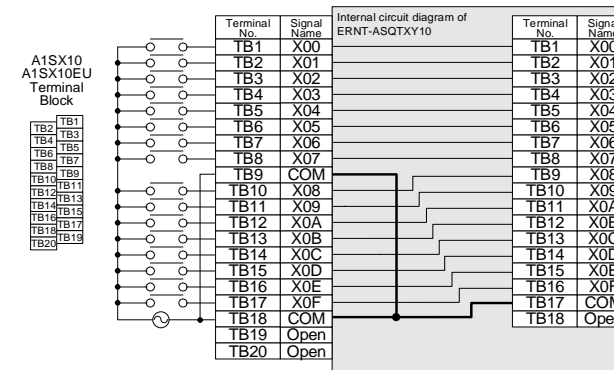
A1SX10
A1SX10EU
Terminal
Block

| TB2 | TB1 |
|---|---|
| TB4 | TB3 |
| TB6 | TB5 |
| TB8 | TB7 |
| TB10 | TB9 |
| TB12 | TB11 |
| TB14 | TB13 |
| TB16 | TB15 |
| TB18 | TB17 |
| TB20 | TB19 |

| Terminal No. | Signal Name |
|---|---|
| TB1 | X00 |
| TB2 | X01 |
| TB3 | X02 |
| TB4 | X03 |
| TB5 | X04 |
| TB6 | X05 |
| TB7 | X06 |
| TB8 | X07 |
| TB9 | COM |
| TB10 | X08 |
| TB11 | X09 |
| TB12 | X0A |
| TB13 | X0B |
| TB14 | X0C |
| TB15 | X0D |
| TB16 | X0E |
| TB17 | X0F |
| TB18 | COM |
| TB19 | Open |
| TB20 | Open |

Internal circuit diagram of ERNT-ASQTXY10

| Terminal No. | Signa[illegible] Name |
|---|---|
| TB1 | X00 |
| TB2 | X01 |
| TB3 | X02 |
| TB4 | X03 |
| TB5 | X04 |
| TB6 | X05 |
| TB7 | X06 |
| TB8 | X07 |
| TB9 | X08 |
| TB10 | X09 |
| TB11 | X0A |
| TB12 | X0B |
| TB13 | X0C |
| TB14 | X0D |
| TB15 | X0E |
| TB16 | X0F |
| TB17 | COM |
| TB18 | Ope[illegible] |